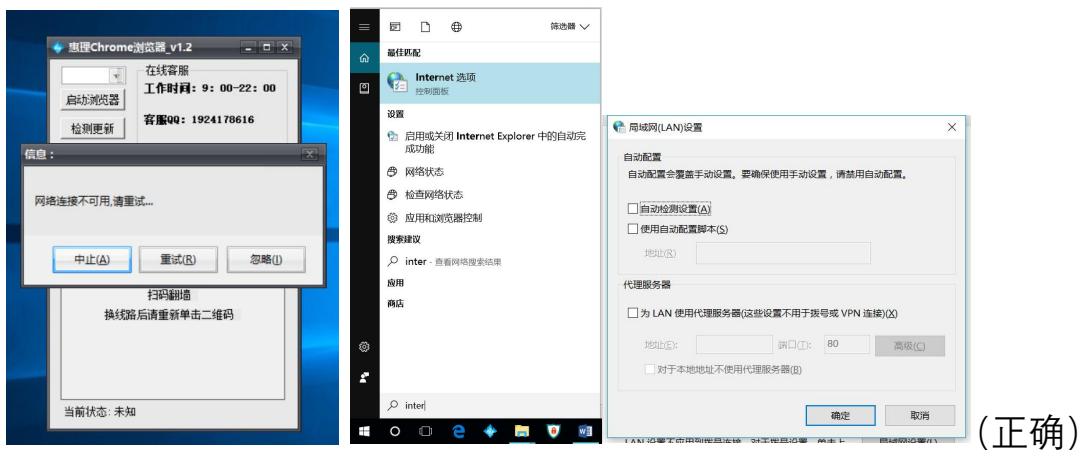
惠理Chrome浏览器_v1.2

在线客服
启动浏览器
工作时间：9：00-22：00
检测更新
客服QQ：1924178616

信息：
网络连接不可用,请重试...
中止(A)
重试(R)
忽略(I)

扫码翻墙
换线路后请重新单击二维码

当前状态：未知

筛选器

最佳匹配
Internet 选项
控制面板

设置
启用或关闭 Internet Explorer 中的自动完成功能
网络状态
检查网络状态
应用和浏览器控制

搜索建议
inter - 查看网络搜索结果

应用

商店

inter

局域网(LAN)设置

自动配置
自动配置会覆盖手动设置。要确保使用手动设置，请禁用自动配置。
自动检测设置(A)
使用自动配置脚本(S)
地址(R)

代理服务器
为 LAN 使用代理服务器(这些设置不用于拨号或 VPN 连接)(X)
地址(E):
端口(T):
80
高级(C)
对于本地地址不使用代理服务器(B)

确定
取消

(正确)